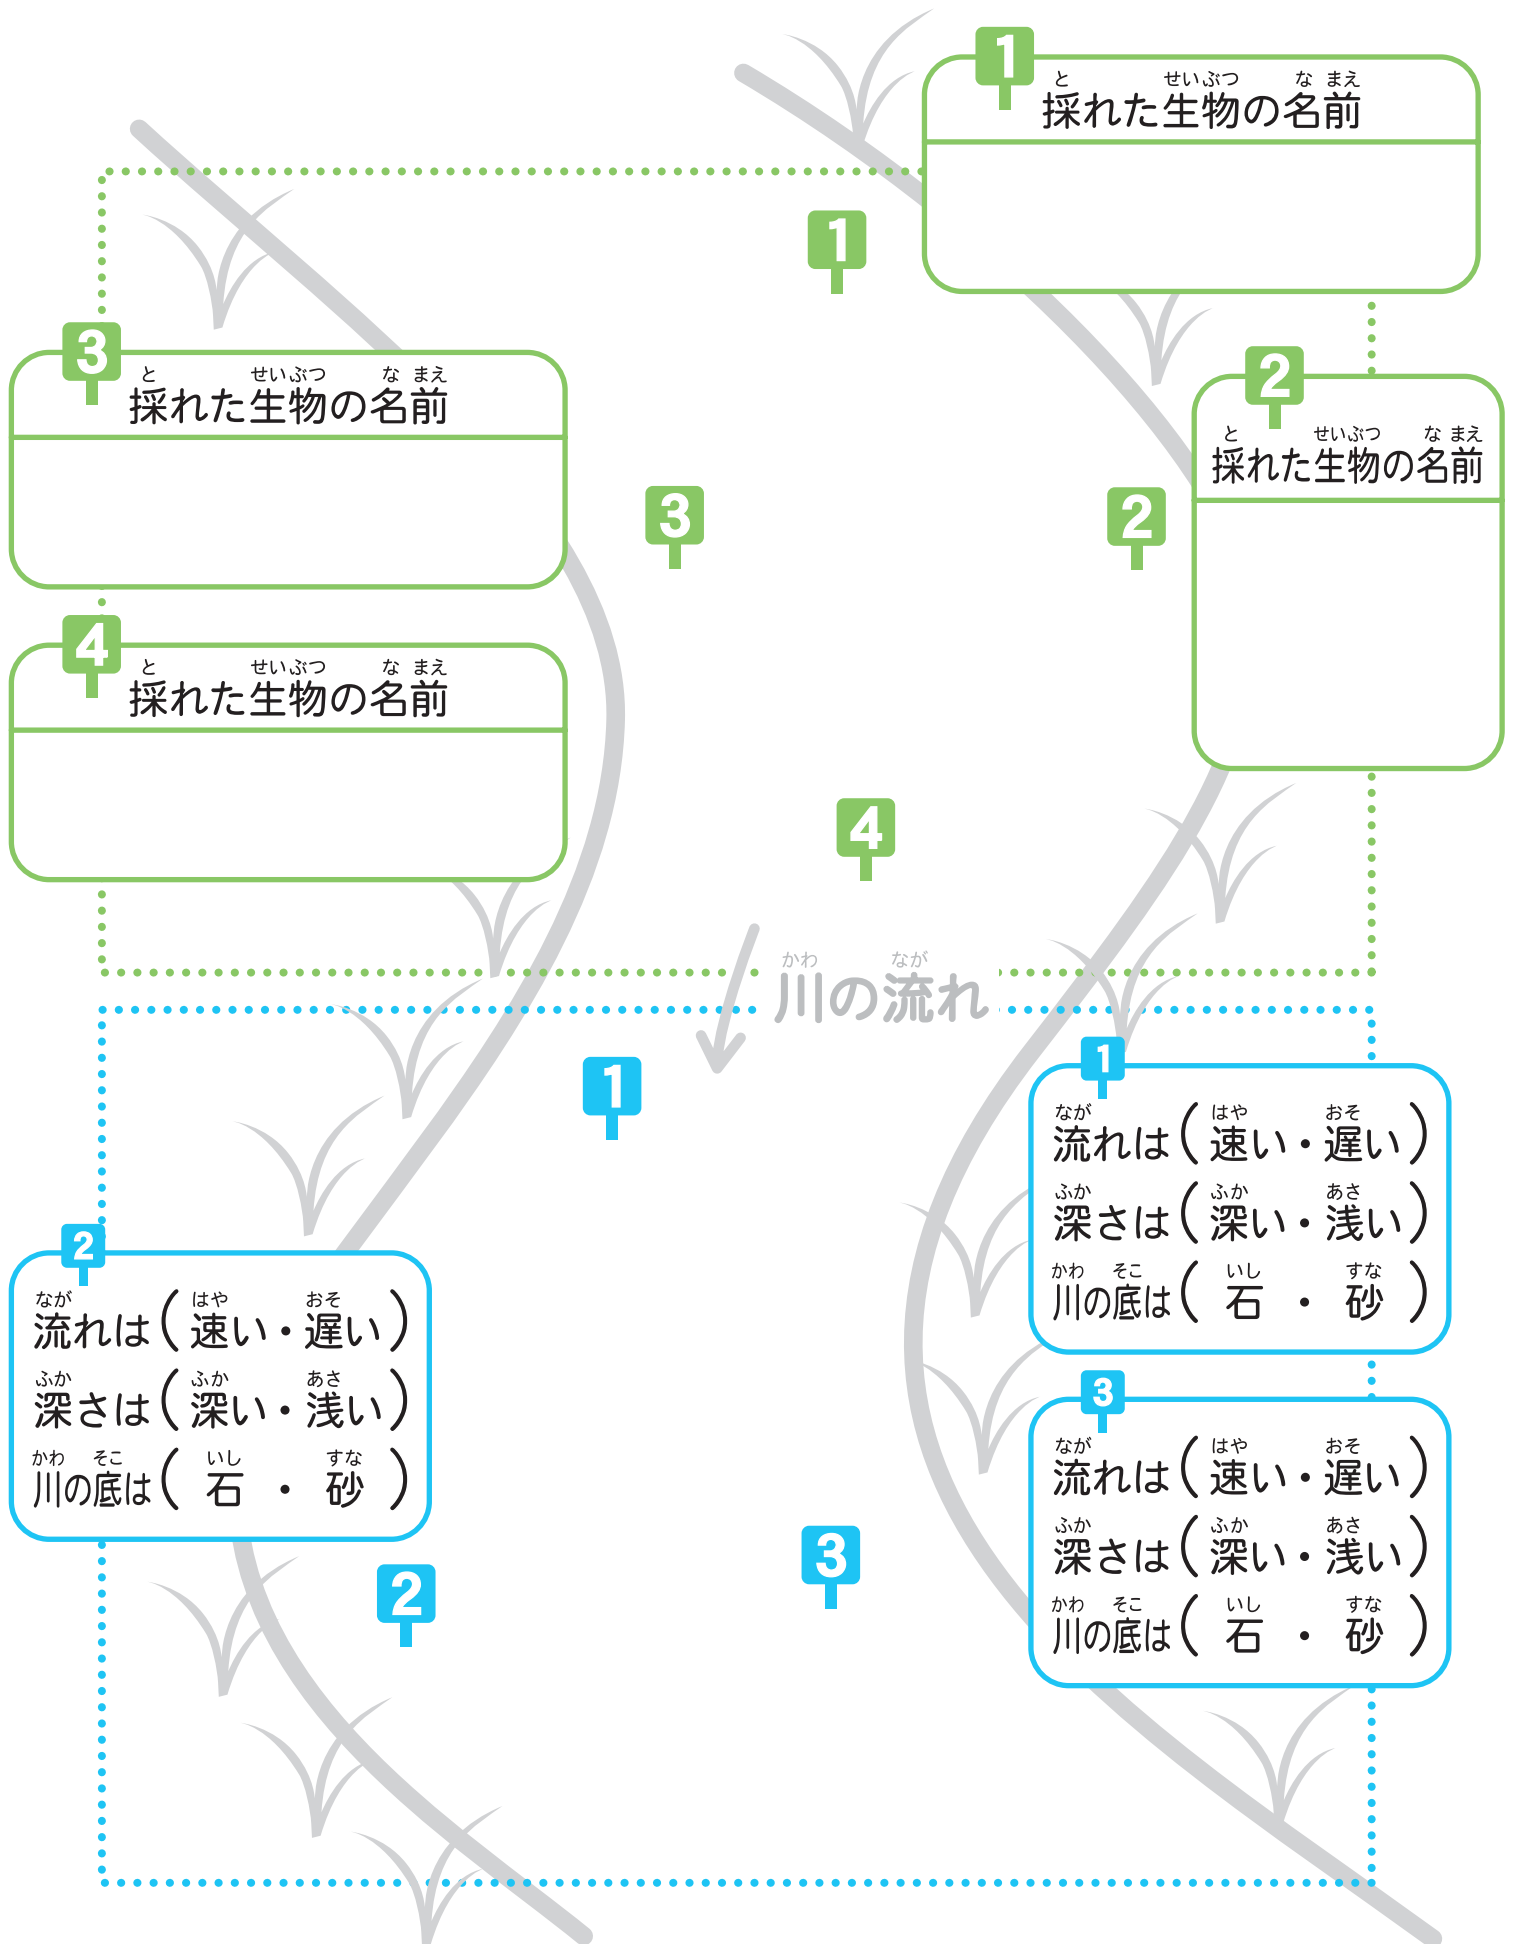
1
と せいぶつ な まえ
採れた生物の名前

1

3
と せいぶつ な まえ
採れた生物の名前

2
と せいぶつ な まえ
採れた生物の名前

3

2

4
と せいぶつ な まえ
採れた生物の名前

4

かわ なが
川の流れ

1

1
なが はや おそ
流れは（速い・遅い）
ふか ふか あさ
深さは（深い・浅い）
かわ そこ いし すな
川の底は（ 石 ・ 砂 ）

2
なが はや おそ
流れは（速い・遅い）
ふか ふか あさ
深さは（深い・浅い）
かわ そこ いし すな
川の底は（ 石 ・ 砂 ）

3
なが はや おそ
流れは（速い・遅い）
ふか ふか あさ
深さは（深い・浅い）
かわ そこ いし すな
川の底は（ 石 ・ 砂 ）

2

3